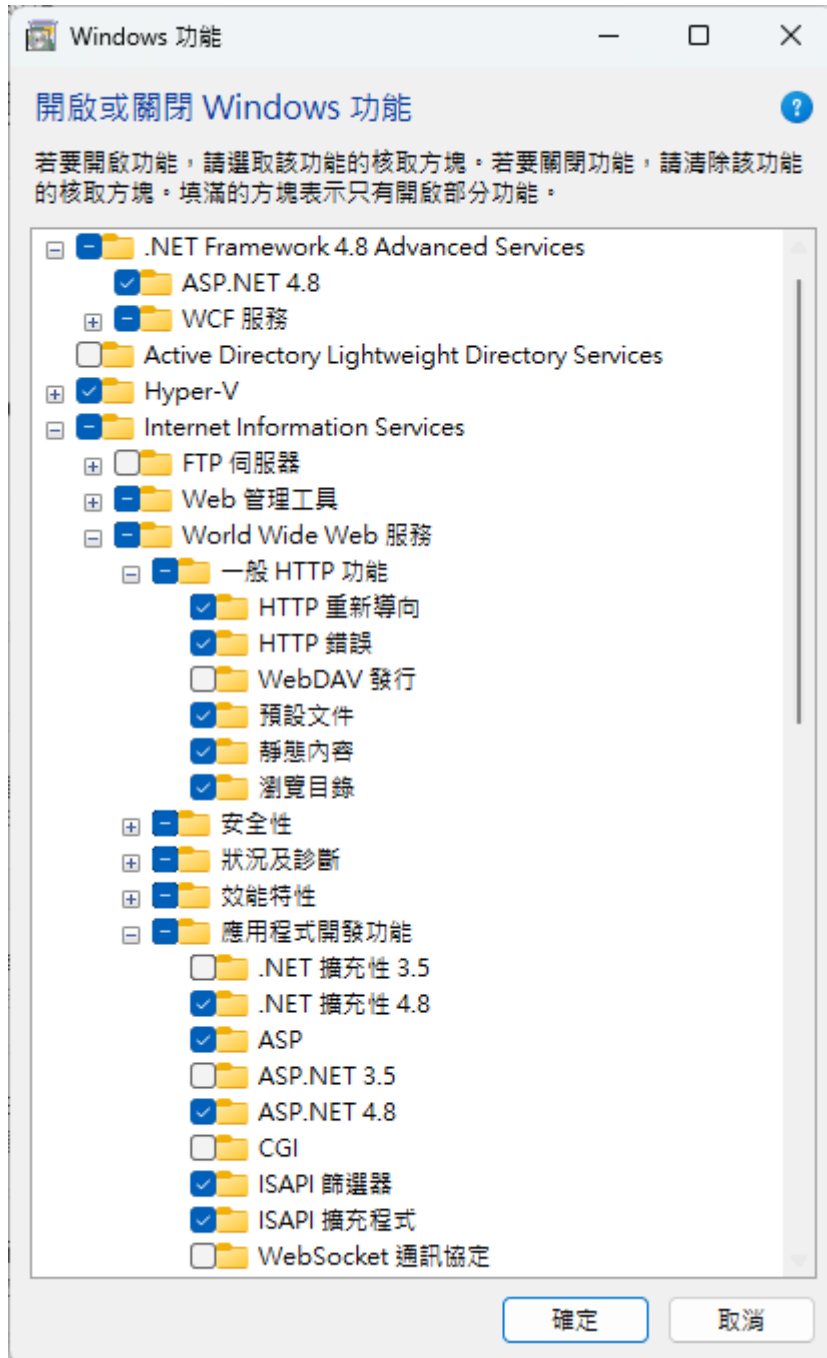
Windows 功能

開啟或關閉 Windows 功能

若要開啟功能，請選取該功能的核取方塊。若要關閉功能，請清除該功能的核取方塊。填滿的方塊表示只有開啟部分功能。

.NET Framework 4.8 Advanced Services
ASP.NET 4.8
WCF 服務
Active Directory Lightweight Directory Services
Hyper-V
Internet Information Services
FTP 伺服器
Web 管理工具
World Wide Web 服務
一般 HTTP 功能
HTTP 重新導向
HTTP 錯誤
WebDAV 發行
預設文件
靜態內容
瀏覽目錄
安全性
狀況及診斷
效能特性
應用程式開發功能
.NET 擴充性 3.5
.NET 擴充性 4.8
ASP
ASP.NET 3.5
ASP.NET 4.8
CGI
ISAPI 篩選器
ISAPI 擴充程式
WebSocket 通訊協定

確定
取消